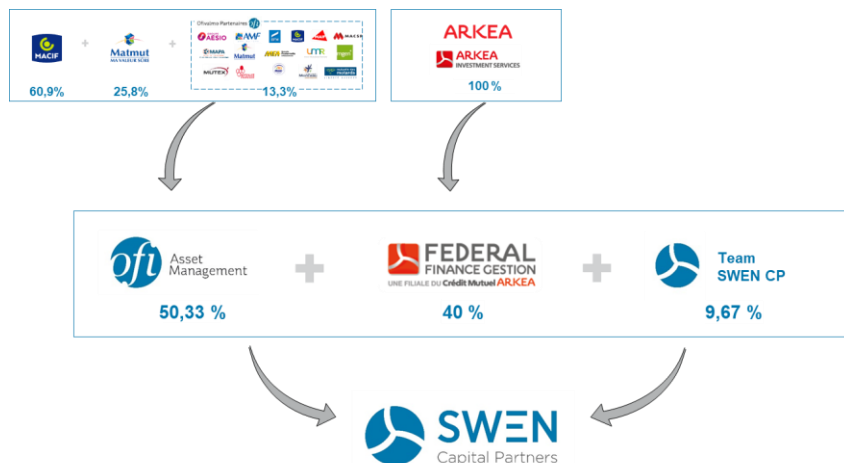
MACIF + Matmut MA VALEUR SÛRE + Officines Partenaires ofi

ÆSIO AMF MAPA Matmut MUTEX UMR MACSF

60,9% 25,8% 13,3%

ARKEA

ARKEA INVESTMENT SERVICES

100 %

ofi Asset Management + FEDERAL FINANCE GESTION UNE FILIALE DU Crédit Mutuel ARKEA + Team SWEN CP

50,33 % 40 % 9,67 %

SWEN Capital Partners